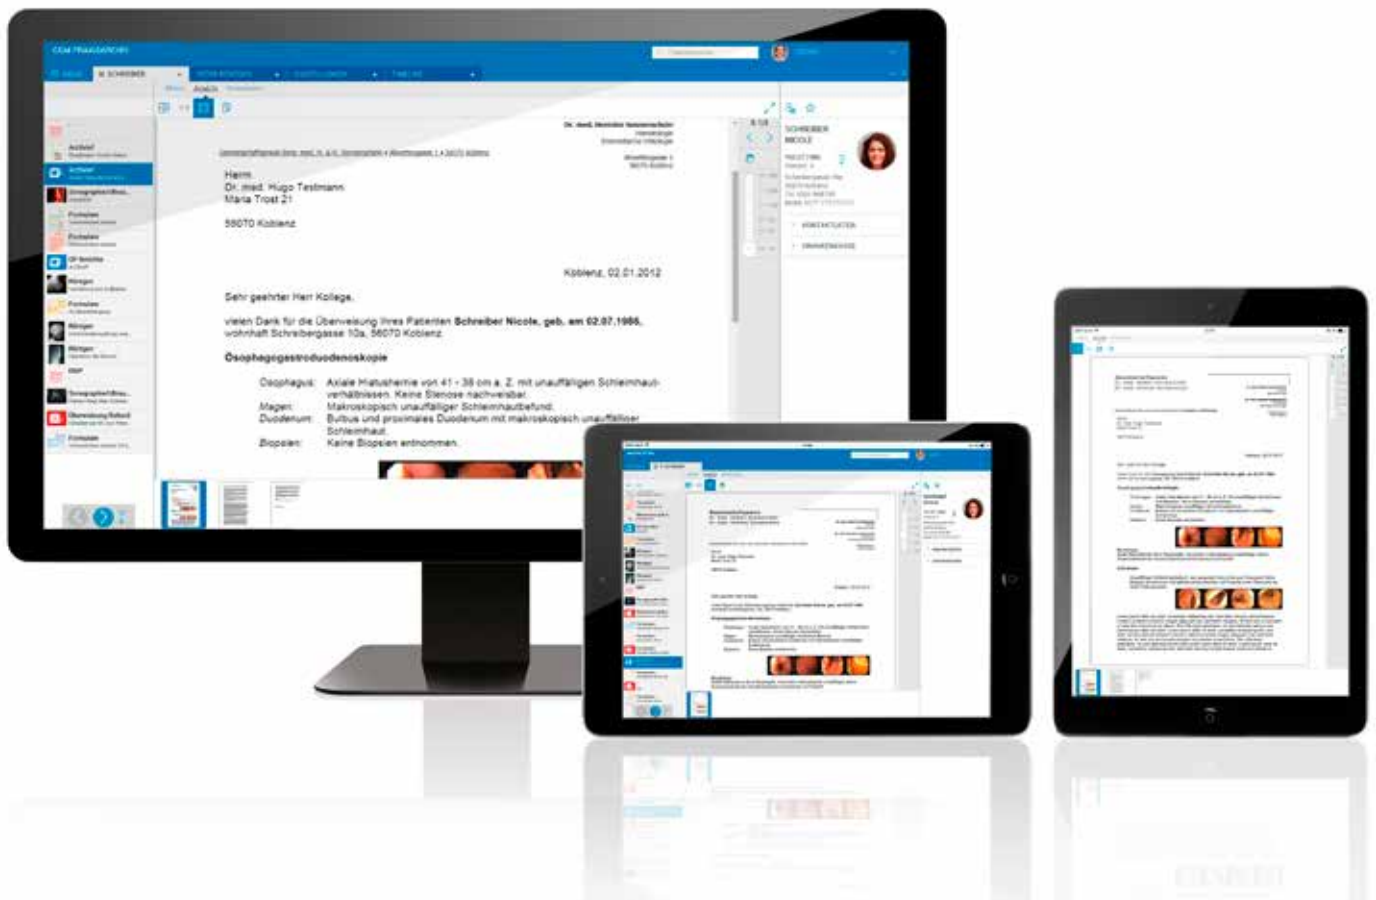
CGM PRAXISARCHIV

SCHREIBER

Herrn
Dr. med. Hugo Testmann
Maria Trost 21

56070 Koblenz

Koblenz, 02.01.2012

Sehr geehrter Herr Kollege,

vielen Dank für die Überweisung Ihres Patienten Schreiber Nicole, geb. am 02.07.1986, wohnhaft Schreibergasse 10a, 56070 Koblenz.

Ösophagogastroduodenoskopie

Oesophagus: Axiale Hiatushernie von 41 - 38 cm a. Z. mit unauffälligen Schleimhautverhältnissen. Keine Stenose nachweisbar.
Magen: Makroskopisch unauffälliger Schleimhautbefund.
Duodenum: Bulbus und proximales Duodenum mit makroskopisch unauffälliger Schleimhaut.
Biopsien: Keine Biopsien entnommen.

SCHREIBER
NICOLE

KONTAKTDATEN

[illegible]